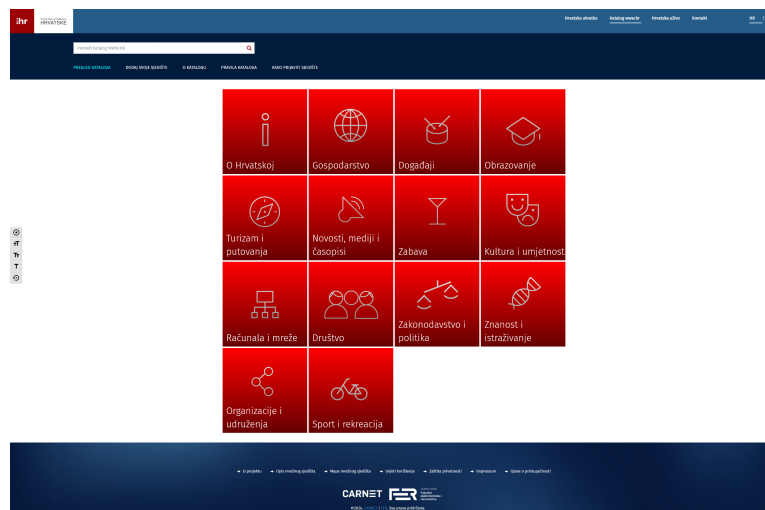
.hr HRVATSKE

Hrvatska ukratko Katalog www.hr Hrvatska izbliza Kontakt EN

Pretraži Katalog WWW.hR

PREGLED KATALOGA DODAJ SVOJE SJEDIŠTE O KATALOGU PRAVILA KATALOGA KAKO PRIJAVITI SJEDIŠTE

O Hrvatskoj

Gospodarstvo

Događaji

Obrazovanje

Turizam i putovanja

Novosti, mediji i časopisi

Zabava

Kultura i umjetnost

Računala i mreže

Društvo

Zakonodavstvo i politika

Znanost i istraživanje

Organizacije i udruženja

Sport i rekreacija

O projektu Opis mrežnog sjedišta Mapa mrežnog sjedišta Uvjeti korištenja Zaštita privatnosti Impressum Izjava o pristupačnosti

CARNET FER

©2024, CARNET/FER. Sva prava pridržana.